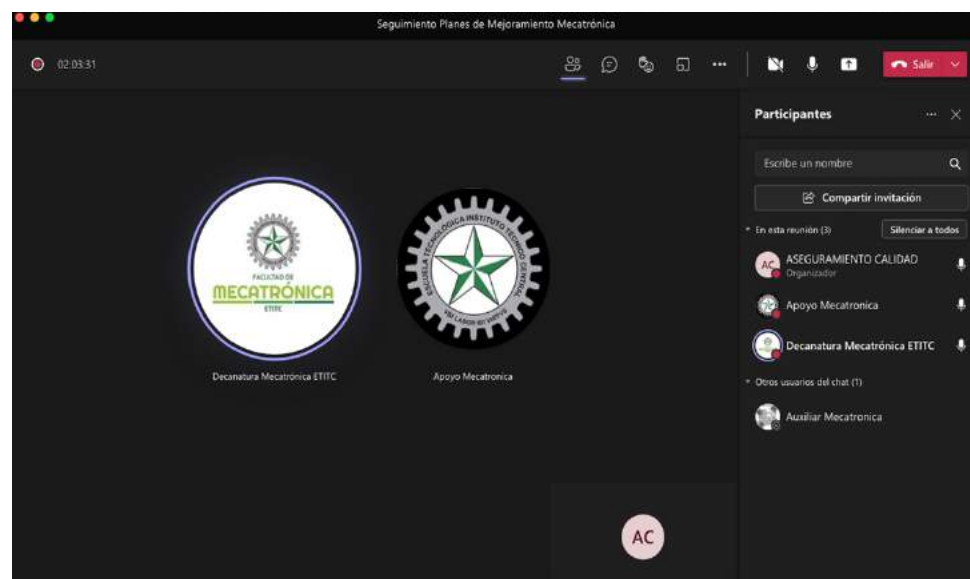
Seguimiento Planes de Mejoramiento Mecatrónica

02:03:31

Salir

Participantes

Escribe un nombre

Compartir invitación

En esta reunión (3)

Silenciar a todos

AC ASEGURAMIENTO CALIDAD
Organizador

Apoyo Mecatronica

Decanatura Mecatrónica ETITC

Otros usuarios del chat (1)

Auxiliar Mecatronica

FACULTAD DE
MECATRÓNICA
ETITC

ESCUELA TECNOLÓGICA INSTITUTO TÉCNICO CENTRAL
VBI LABOR IBI VIRTUS

Decanatura Mecatrónica ETITC

Apoyo Mecatronica

AC